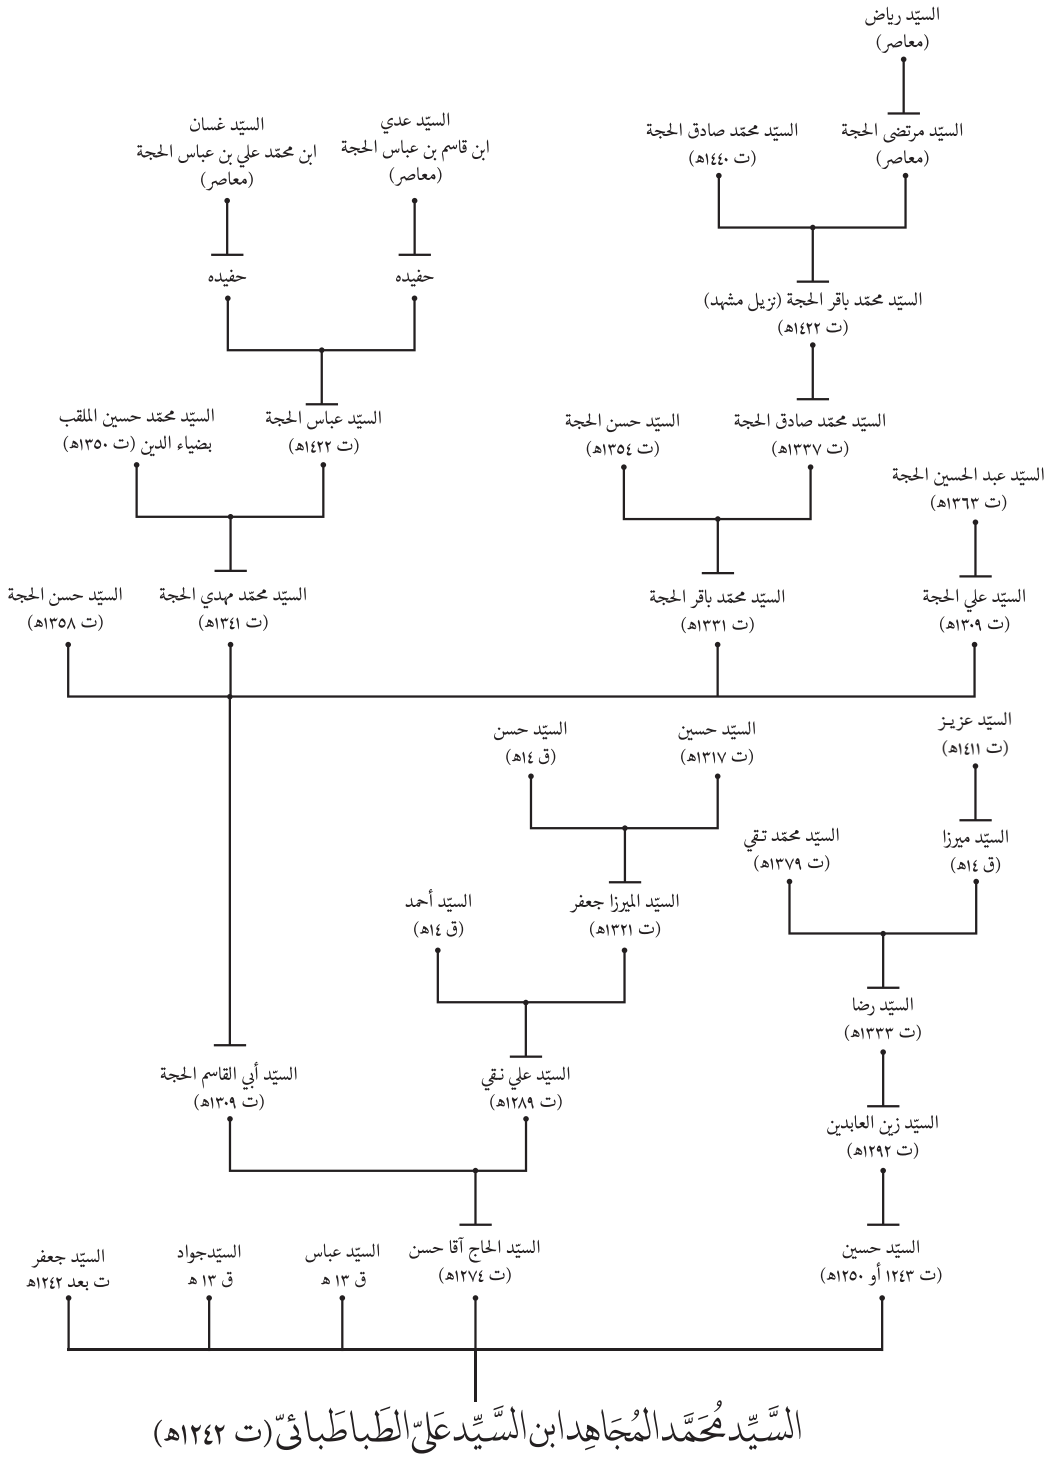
السيّد رياض
(معاصر)

السيّد محمّد صادق الحجة
(ت ١٤٤٠ه)

السيّد مرتضى الحجة
(معاصر)

السيّد غسان
ابن محمّد علي بن عباس الحجة
(معاصر)

السيّد عدي
ابن قاسم بن عباس الحجة
(معاصر)

حفيده

حفيده

السيّد محمّد باقر الحجة (نزيل مشهد)
(ت ١٤٢٢ه)

السيّد محمّد حسين الملقب
بضياء الدين (ت ١٣٥٠ه)

السيّد عباس الحجة
(ت ١٤٢٢ه)

السيّد حسن الحجة
(ت ١٣٥٤ه)

السيّد محمّد صادق الحجة
(ت ١٣٣٧ه)

السيّد عبد الحسين الحجة
(ت ١٣٦٣ه)

السيّد حسن الحجة
(ت ١٣٥٨ه)

السيّد محمّد مهدي الحجة
(ت ١٣٤١ه)

السيّد محمّد باقر الحجة
(ت ١٣٣١ه)

السيّد علي الحجة
(ت ١٣٠٩ه)

السيّد حسن
(ق ١٤ه)

السيّد حسين
(ت ١٣١٧ه)

السيّد عزيز
(ت ١٤١١ه)

السيّد محمّد تقي
(ت ١٣٧٩ه)

السيّد ميرزا
(ق ١٤ه)

السيّد أحمد
(ق ١٤ه)

السيّد الميرزا جعفر
(ت ١٣٢١ه)

السيّد رضا
(ت ١٣٣٣ه)

السيّد أبي القاسم الحجة
(ت ١٣٠٩ه)

السيّد علي نقي
(ت ١٢٨٩ه)

السيّد زين العابدين
(ت ١٢٩٢ه)

السيّد جعفر
ت بعد ١٢٤٢ه

السيّدجواد
ق ١٣ ه

السيّد عباس
ق ١٣ ه

السيّد الحاج آقا حسن
(ت ١٢٧٤ه)

السيّد حسين
(ت ١٢٤٣ أو ١٢٥٠ه)

السَّيِّد مُحَمَّد المُجاهِد ابن السَّيِّد عليّ الطَباطَبائيّ (ت ١٢٤٢ه)